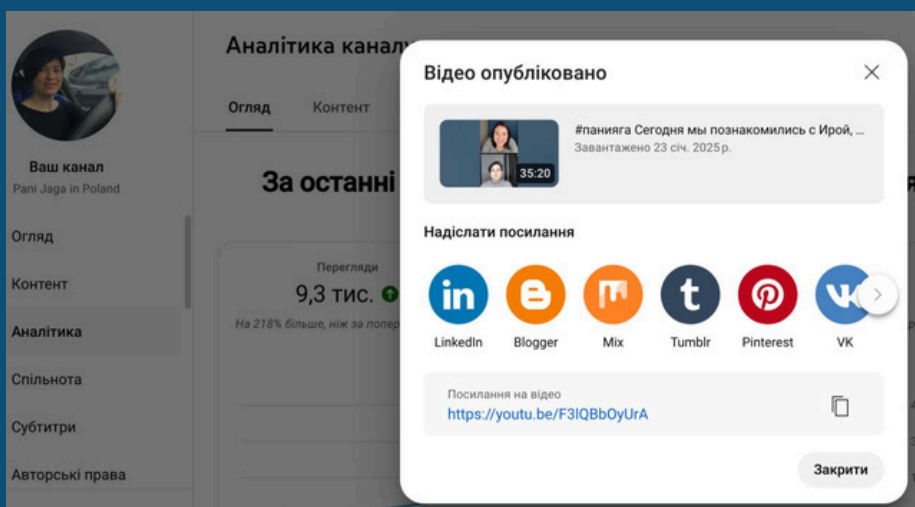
Ваш канал
Pani Jaga in Poland

Огляд
Контент
Аналітика
Спільнота
Субтитри
Авторські права

Аналітика канал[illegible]

Огляд Контент

За останні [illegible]

Перегляди
9,3 тис.
На 218% більше, ніж за попер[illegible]

Відео опубліковано

35:20
#панияга Сегодня мы познакомились с Ирой, ...
Завантажено 23 січ. 2025 р.

Надіслати посилання

LinkedIn
Blogger
Mix
Tumblr
Pinterest
VK

Посилання на відео
https://youtu.be/F3lQBbOyUrA

Закрити